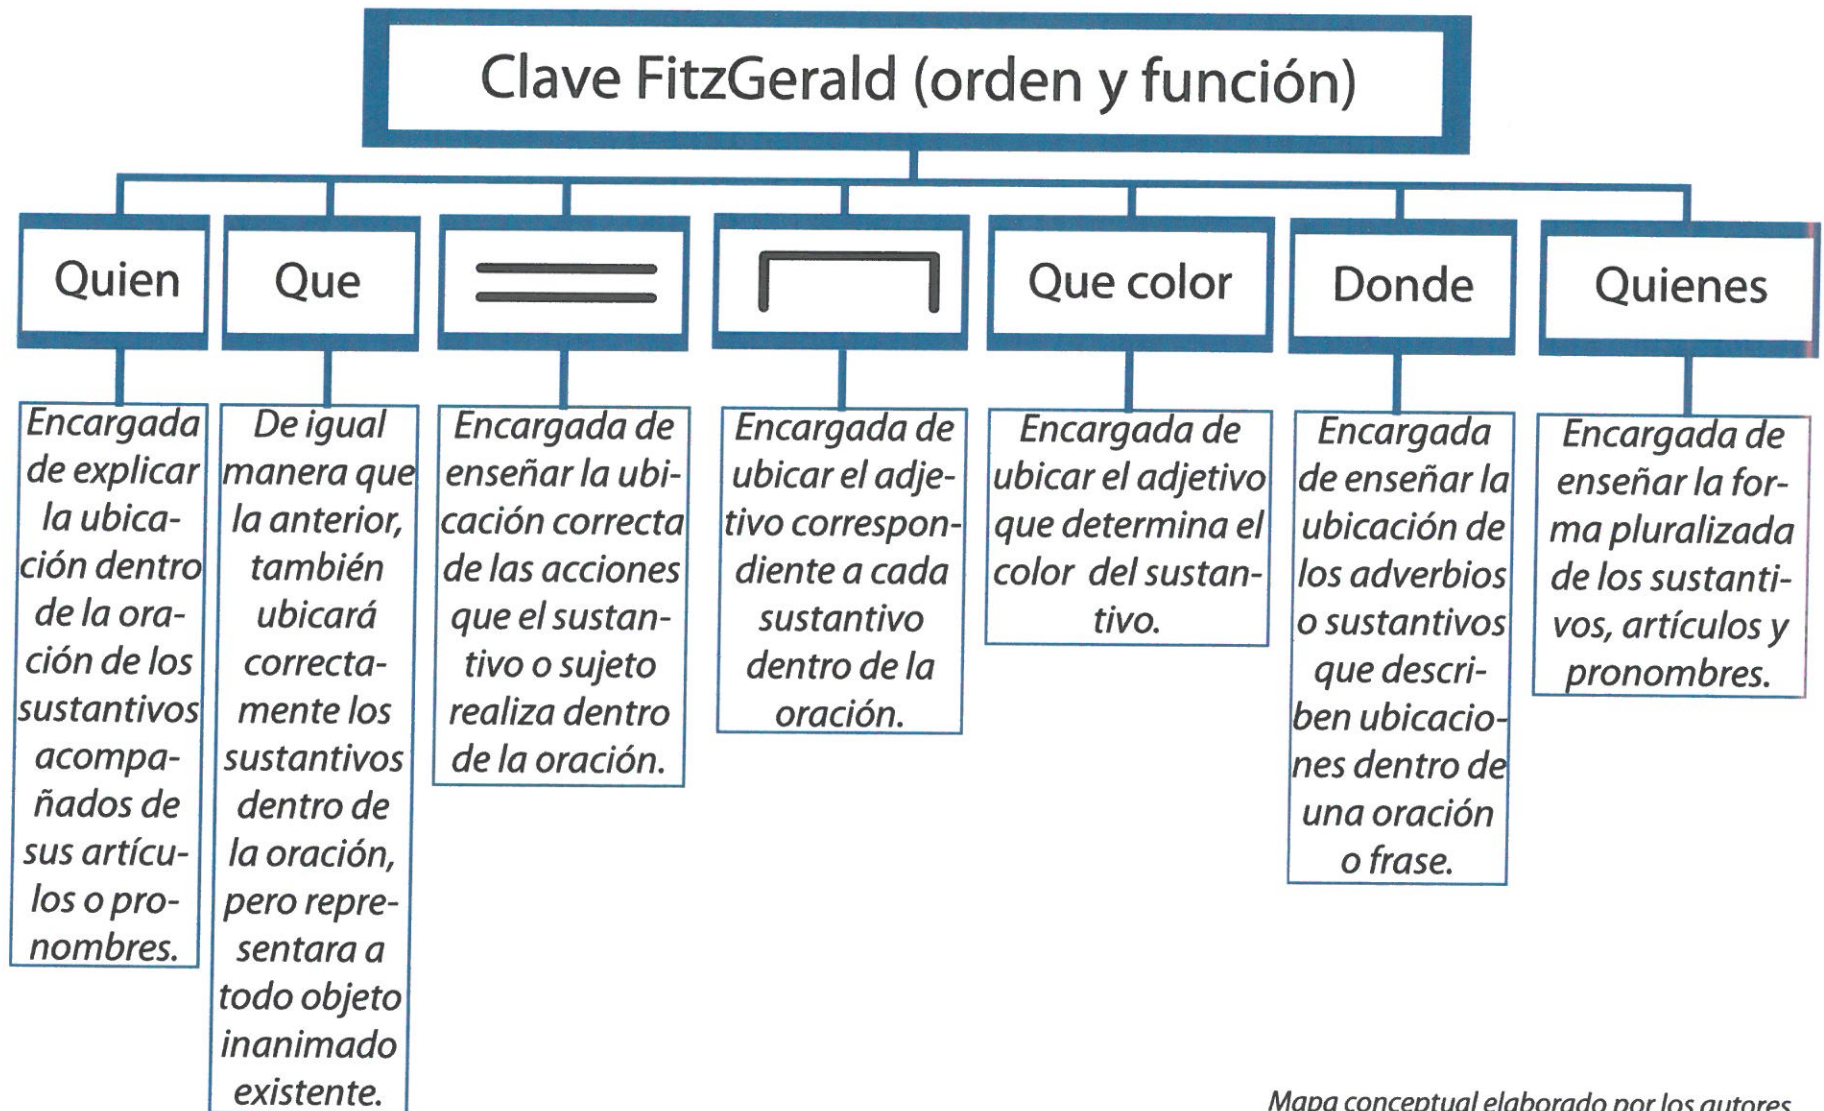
Clave FitzGerald (orden y función)

Quien

Encargada de explicar la ubicación dentro de la oración de los sustantivos acompañados de sus artículos o pronombres.

Que

De igual manera que la anterior, también ubicará correctamente los sustantivos dentro de la oración, pero representara a todo objeto inanimado existente.

Encargada de enseñar la ubicación correcta de las acciones que el sustantivo o sujeto realiza dentro de la oración.

Encargada de ubicar el adjetivo correspondiente a cada sustantivo dentro de la oración.

Que color

Encargada de ubicar el adjetivo que determina el color del sustantivo.

Donde

Encargada de enseñar la ubicación de los adverbios o sustantivos que describen ubicaciones dentro de una oración o frase.

Quienes

Encargada de enseñar la forma pluralizada de los sustantivos, artículos y pronombres.

Mapa conceptual elaborado por los autores